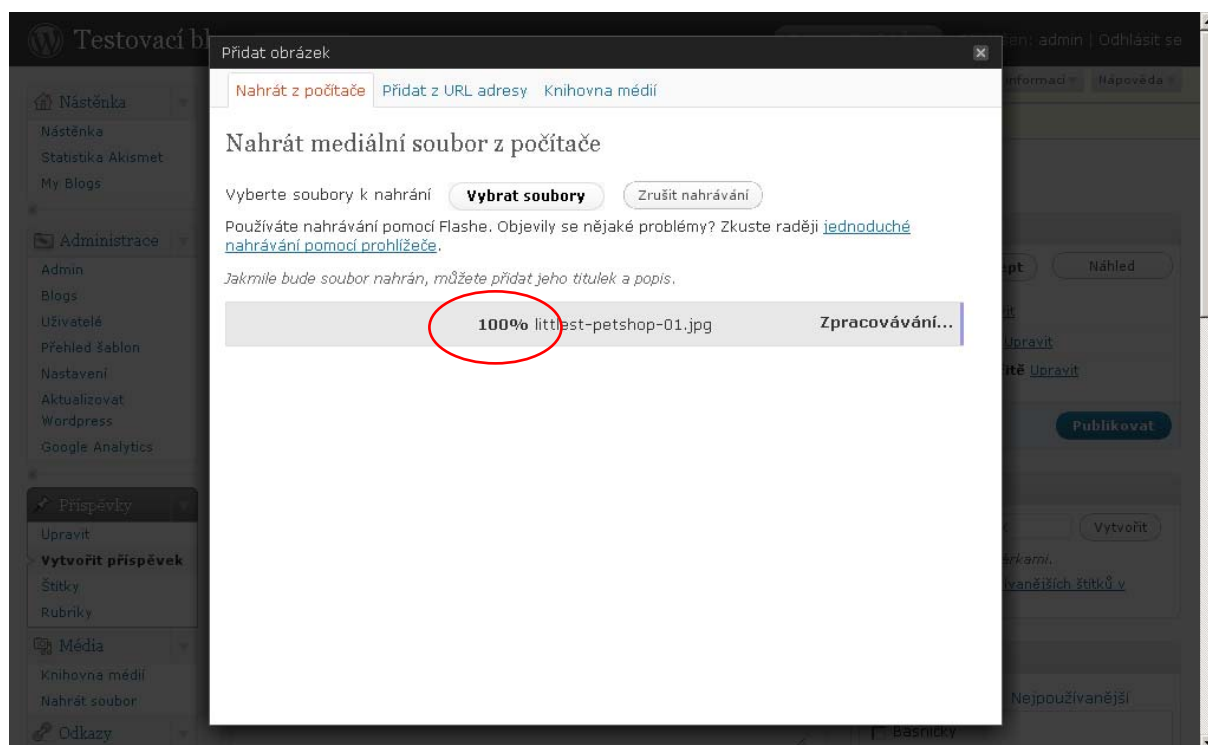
Testovací bl

admin | Odhlásit se

Informace Nápověda

Nástěnka
Nástěnka
Statistika Akismet
My Blogs

Administrace
Admin
Blogs
Uživatelé
Přehled šablon
Nastavení
Aktualizovat Wordpress
Google Analytics

Příspěvky
Upravit
Vytvořit příspěvek
Štítky
Rubriky

Média
Knihovna médií
Nahrát soubor

Odkazy

Přidat obrázek

Nahrát z počítače | Přidat z URL adresy | Knihovna médií

Nahrát mediální soubor z počítače

Vyberte soubory k nahrání Vybrat soubory Zrušit nahrávání

Používáte nahrávání pomocí Flashe. Objevily se nějaké problémy? Zkuste raději jednoduché nahrávání pomocí prohlížeče.

Jakmile bude soubor nahrán, můžete přidat jeho titulek a popis.

100% littlest-petshop-01.jpg Zpracovávání...

ept Náhled
t
Upravit
itě Upravit
Publikovat

Vytvořit
árkami.
ívanějších štítků v

Nejpoužívanější
Básničky